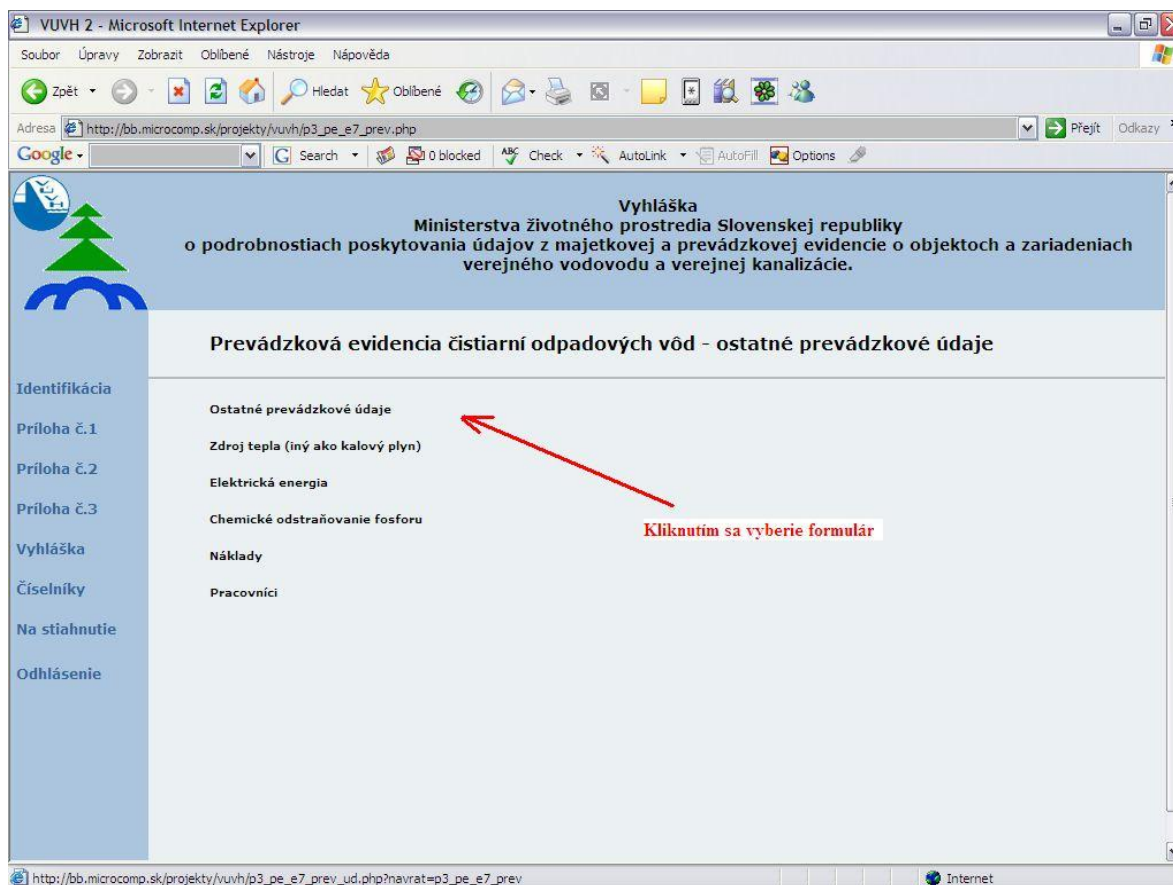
VUVH 2 - Microsoft Internet Explorer

Soubor Úpravy Zobrazit Oblíbené Nástroje Nápověda

Zpět Hledat Oblíbené

Adresa http://bb.microcomp.sk/projekty/vuvh/p3_pe_e7_prev.php Přejít Odkazy

Google Search 0 blocked Check AutoLink AutoFill Options

Vyhláška
Ministerstva životného prostredia Slovenskej republiky
o podrobnostiach poskytovania údajov z majetkovej a prevádzkovej evidencie o objektoch a zariadeniach verejného vodovodu a verejnej kanalizácie.

Prevádzková evidencia čistiarní odpadových vôd - ostatné prevádzkové údaje

Identifikácia
Príloha č.1
Príloha č.2
Príloha č.3
Vyhláška
Číselníky
Na stiahnutie
Odhlásenie

Ostatné prevádzkové údaje
Zdroj tepla (iný ako kalový plyn)
Elektrická energia
Chemické odstraňovanie fosforu
Náklady
Pracovníci

Kliknutím sa vyberie formulár

http://bb.microcomp.sk/projekty/vuvh/p3_pe_e7_prev_ud.php?navrat=p3_pe_e7_prev

Internet